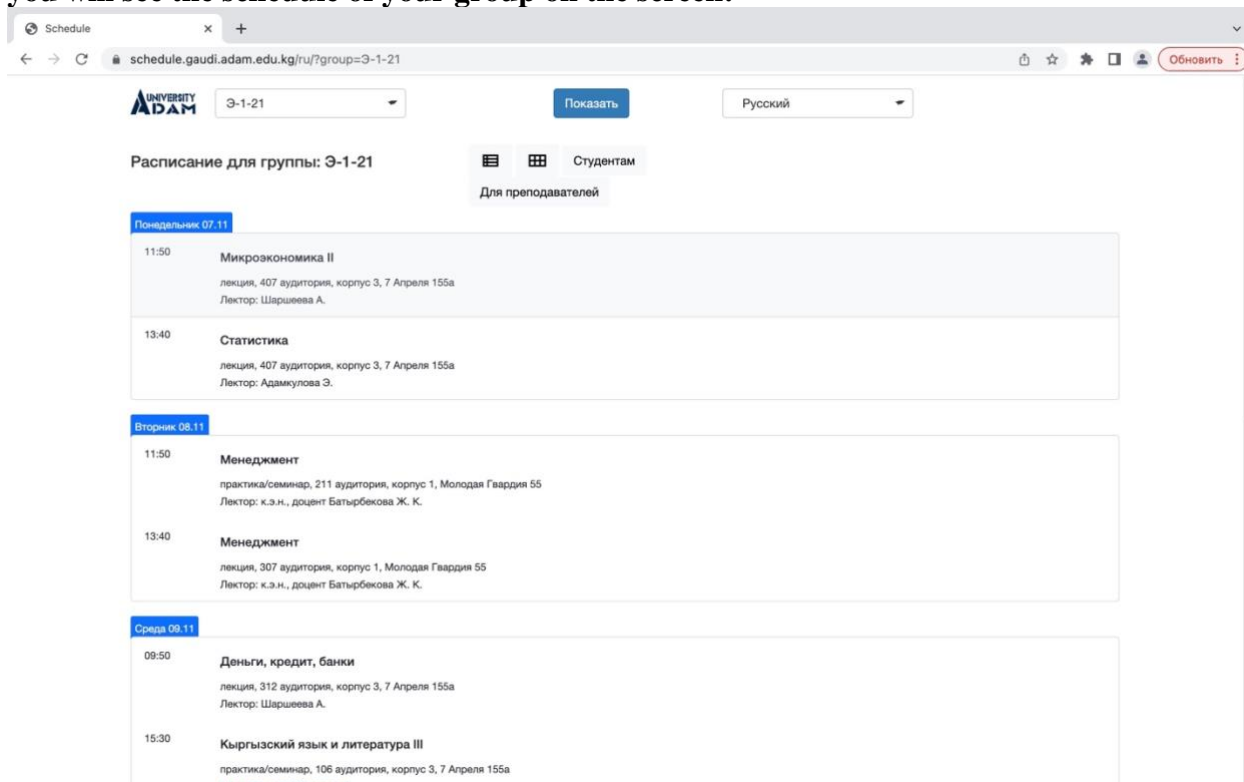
you will see the schedule of your group on the screen.

Schedule × +

schedule.gaudi.adam.edu.kg/ru/?group=Э-1-21

Обновить

UNIVERSITY ADAM Э-1-21 Показать Русский

Расписание для группы: Э-1-21

Студентам

Для преподавателей

Понедельник 07.11

11:50 Микроэкономика II

лекция, 407 аудитория, корпус 3, 7 Апреля 155а
Лектор: Шаршеева А.

13:40 Статистика

лекция, 407 аудитория, корпус 3, 7 Апреля 155а
Лектор: Адамкулова Э.

Вторник 08.11

11:50 Менеджмент

практика/семинар, 211 аудитория, корпус 1, Молодая Гвардия 55
Лектор: к.э.н., доцент Батырбекова Ж. К.

13:40 Менеджмент

лекция, 307 аудитория, корпус 1, Молодая Гвардия 55
Лектор: к.э.н., доцент Батырбекова Ж. К.

Среда 09.11

09:50 Деньги, кредит, банки

лекция, 312 аудитория, корпус 3, 7 Апреля 155а
Лектор: Шаршеева А.

15:30 Кыргызский язык и литература III

практика/семинар, 106 аудитория, корпус 3, 7 Апреля 155а